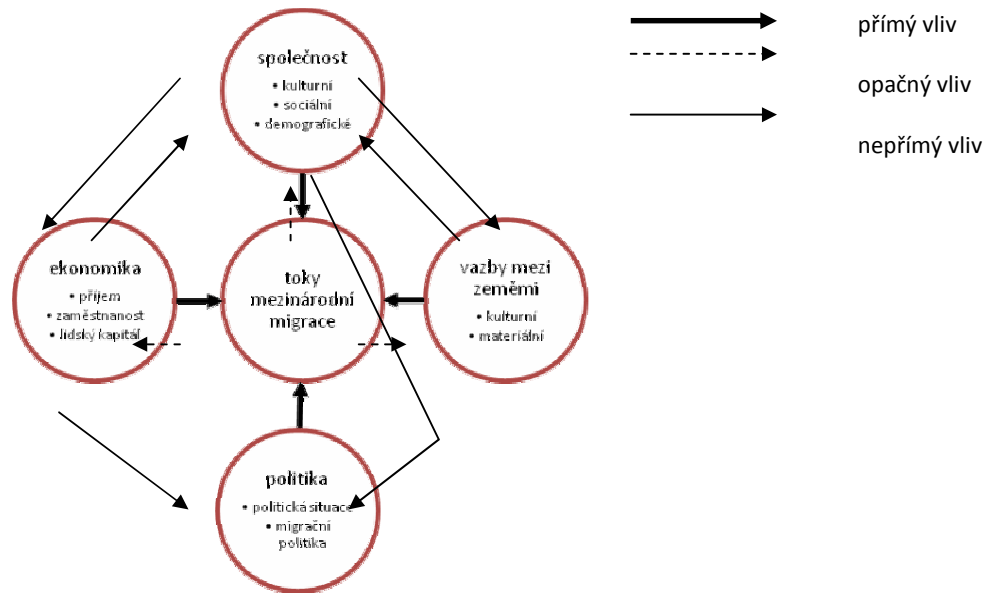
společnost
• kulturní
• sociální
• demografické

ekonomika
• příjem
• zaměstnanost
• lidský kapitál

toky mezinárodní migrace

vazby mezi zeměmi
• kulturní
• materiální

politika
• politická situace
• migrační politika

přímý vliv

opačný vliv

nepřímý vliv